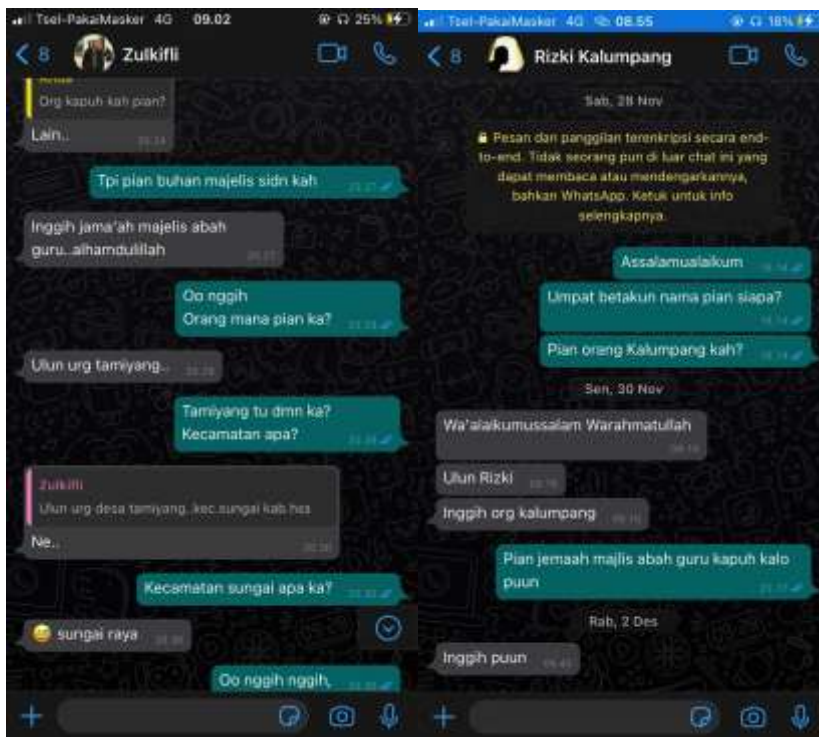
Tsel-PakaiMasker 4G 09.02 25%

< 8 Zulkifli

Anda
Org kapuh kah pian?

Lain.. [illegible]

Tpi pian buhan majelis sidn kah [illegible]

Inggih jama'ah majelis abah guru..alhamdulillah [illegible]

Oo nggih
Orang mana pian ka? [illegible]

Ulun urg tamiyang.. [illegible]

Tamiyang tu dmn ka?
Kecamatan apa? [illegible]

Zulkifli
Ulun urg desa tamiyang..kec.sungai kab.hss

Ne.. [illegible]

Kecamatan sungai apa ka? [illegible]

😅 sungai raya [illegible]

Oo nggih nggih, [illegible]

Tsel-PakaiMasker 4G 08.55 18%

< 8 Rizki Kalumpang

Sab, 28 Nov

🔒 Pesan dan panggilan terenkripsi secara end-to-end. Tidak seorang pun di luar chat ini yang dapat membaca atau mendengarkannya, bahkan WhatsApp. Ketuk untuk info selengkapnya.

Assalamualaikum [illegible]

Umpat betakun nama pian siapa? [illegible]

Pian orang Kalumpang kah? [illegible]

Sen, 30 Nov

Wa'alaikumussalam Warahmatullah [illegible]

Ulun Rizki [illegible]

Inggih org kalumpang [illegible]

Pian jemaah majlis abah guru kapuh kalo puun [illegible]

Rab, 2 Des

Inggih puun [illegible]